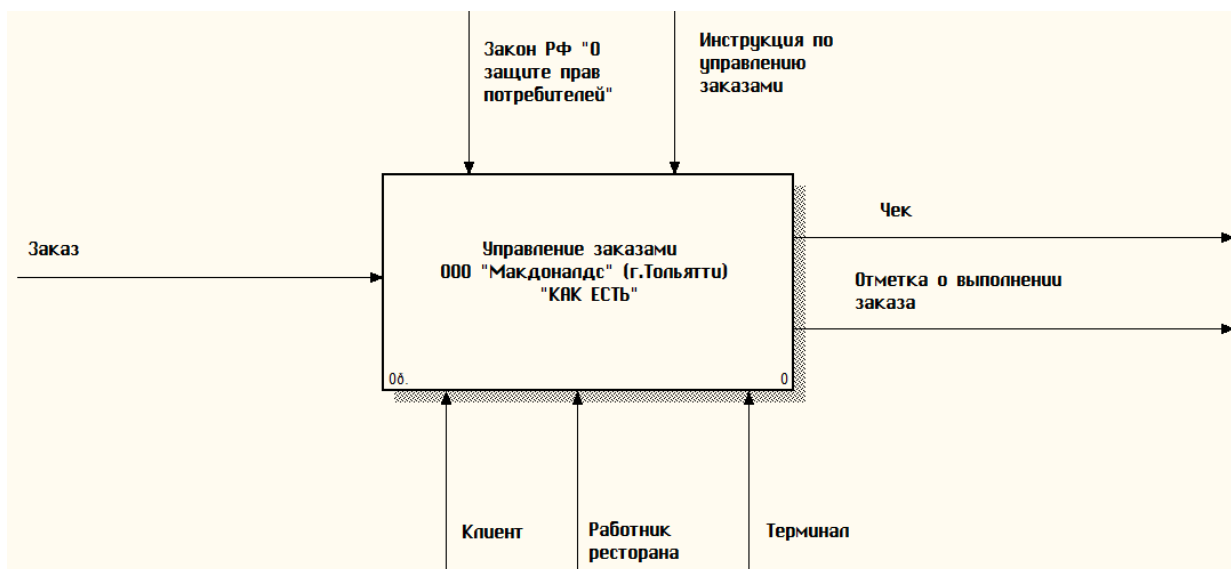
Закон РФ "О защите прав потребителей"

Инструкция по управлению заказами

Заказ

Управление заказами
ООО "Макдоналдс" (г.Тольятти)
"КАК ЕСТЬ"

0д.

0

Чек

Отметка о выполнении заказа

Клиент

Работник ресторана

Терминал